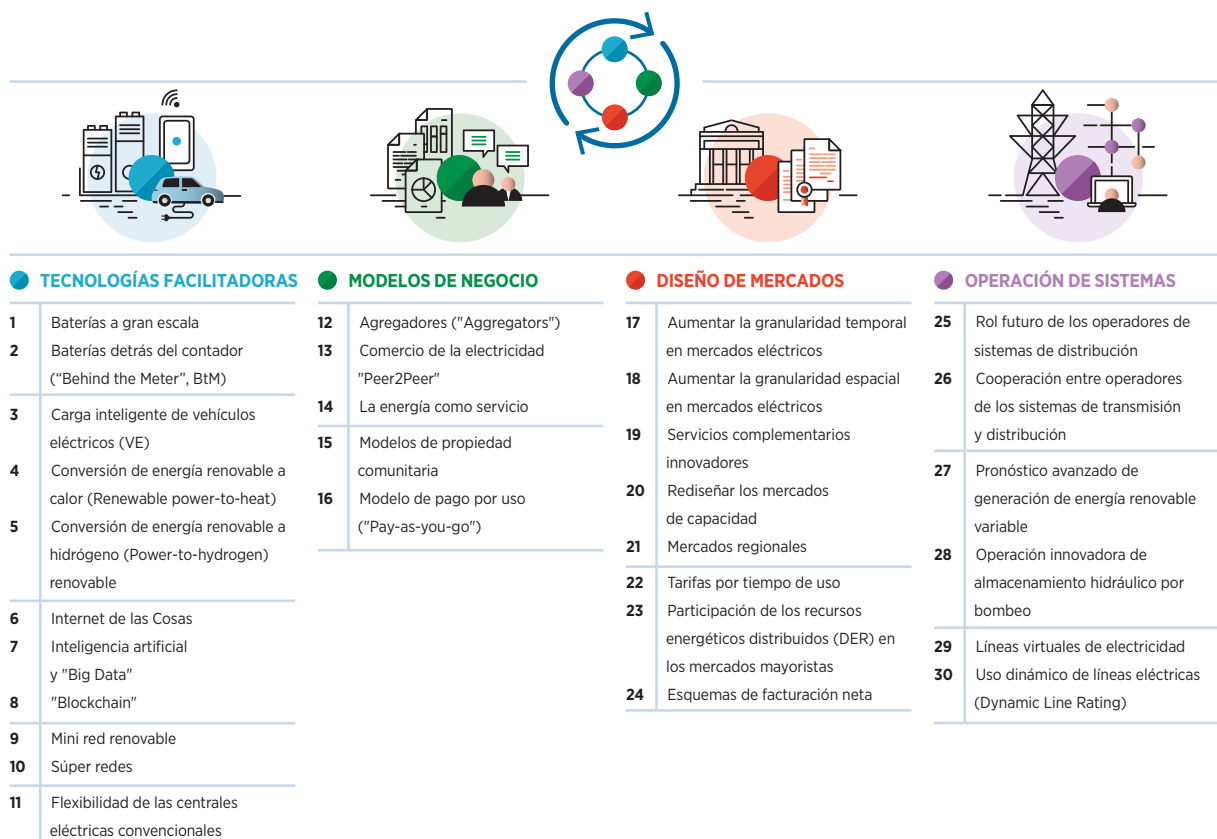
TECNOLOGÍAS FACILITADORAS

1 Baterías a gran escala
2 Baterías detrás del contador ("Behind the Meter", BtM)
3 Carga inteligente de vehículos eléctricos (VE)
4 Conversión de energía renovable a calor (Renewable power-to-heat)
5 Conversión de energía renovable a hidrógeno (Power-to-hydrogen) renovable
6 Internet de las Cosas
7 Inteligencia artificial y "Big Data"
8 "Blockchain"
9 Mini red renovable
10 Súper redes
11 Flexibilidad de las centrales eléctricas convencionales

MODELOS DE NEGOCIO

12 Agregadores ("Aggregators")
13 Comercio de la electricidad "Peer2Peer"
14 La energía como servicio
15 Modelos de propiedad comunitaria
16 Modelo de pago por uso ("Pay-as-you-go")

DISEÑO DE MERCADOS

17 Aumentar la granularidad temporal en mercados eléctricos
18 Aumentar la granularidad espacial en mercados eléctricos
19 Servicios complementarios innovadores
20 Rediseñar los mercados de capacidad
21 Mercados regionales
22 Tarifas por tiempo de uso
23 Participación de los recursos energéticos distribuidos (DER) en los mercados mayoristas
24 Esquemas de facturación neta

OPERACIÓN DE SISTEMAS

25 Rol futuro de los operadores de sistemas de distribución
26 Cooperación entre operadores de los sistemas de transmisión y distribución
27 Pronóstico avanzado de generación de energía renovable variable
28 Operación innovadora de almacenamiento hidráulico por bombeo
29 Líneas virtuales de electricidad
30 Uso dinámico de líneas eléctricas (Dynamic Line Rating)